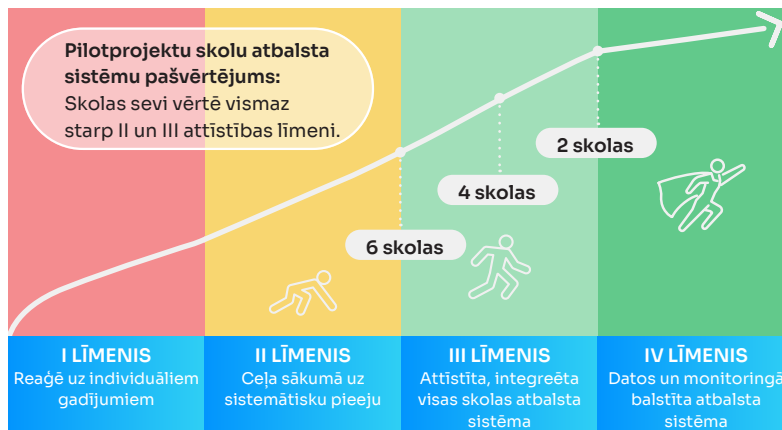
**Pilotprojektu skolu atbalsta sistēmu pašvērtējums:**
Skolas sevi vērtē vismaz starp II un III attīstības līmeni.

2 skolas

4 skolas

6 skolas

I LĪMENIS
Reaģē uz individuāliem gadījumiem

II LĪMENIS
Ceļa sākumā uz sistemātisku pieeju

III LĪMENIS
Attīstīta, integrēta visas skolas atbalsta sistēma

IV LĪMENIS
Datos un monitoringā balstīta atbalsta sistēma